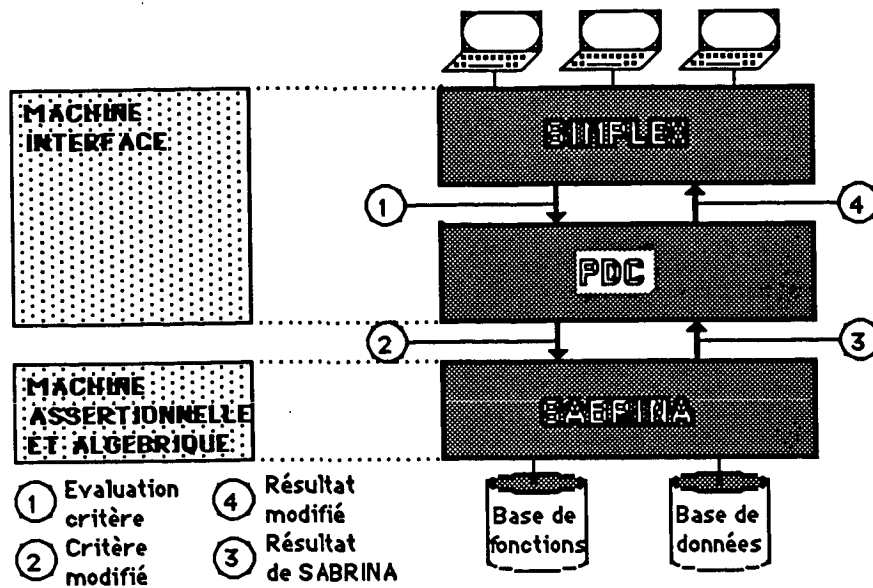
MACHINE INTERFACE

SIMPLEX

1

4

PDC

2

3

MACHINE ASSERTIONNELLE ET ALGEBRIQUE

SABRINA

1 Evaluation critère

4 Résultat modifié

2 Critère modifié

3 Résultat de SABRINA

Base de fonctions

Base de données